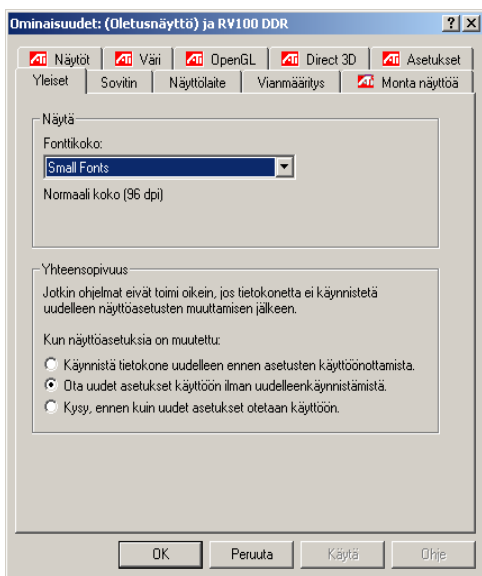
Ominaisuudet: (Oletusnäyttö) ja RV100 DDR

?
X

Näytöt
Väri
OpenGL
Direct 3D
Asetukset

Yleiset
Sovitin
Näyttölaite
Vianmääritys
Monta näyttöä

Näytä

Fonttikoko:

Small Fonts

Normaali koko (96 dpi)

Yhteensopivuus

Jotkin ohjelmat eivät toimi oikein, jos tietokonetta ei käynnistetä uudelleen näyttöasetusten muuttamisen jälkeen.

Kun näyttöasetuksia on muutettu:

Käynnistä tietokone uudelleen ennen asetusten käyttöönottamista.

Ota uudet asetukset käyttöön ilman uudelleenkäynnistämistä.

Kysy, ennen kuin uudet asetukset otetaan käyttöön.

OK
Peruuta
Käytä
Ohje